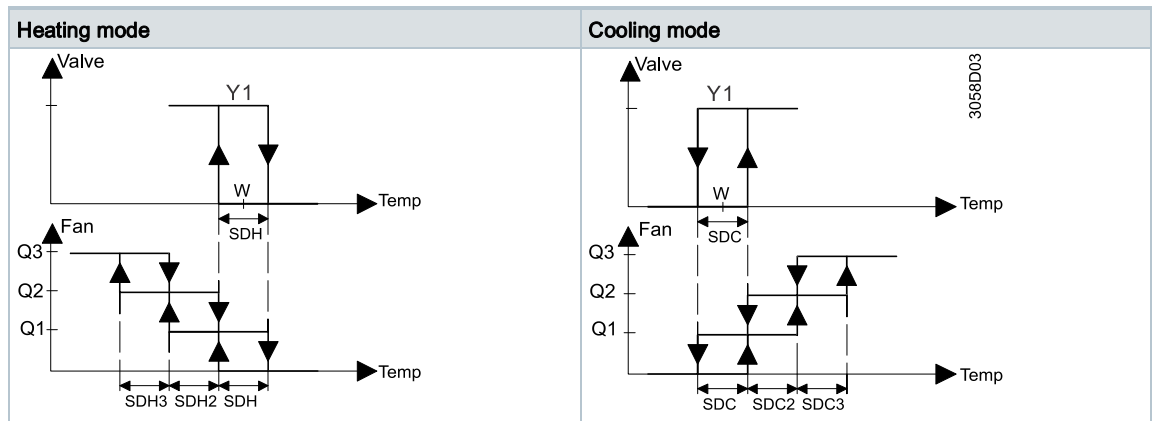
| Heating mode | Cooling mode |
|---|---|
| Valve<br>Y1<br>W<br>Temp<br>SDH<br>Fan<br>Q3<br>Q2<br>Q1<br>Temp<br>SDH3 SDH2 SDH | 3058D03<br>Valve<br>Y1<br>W<br>Temp<br>SDC<br>Fan<br>Q3<br>Q2<br>Q1<br>Temp<br>SDC SDC2 SDC3 |